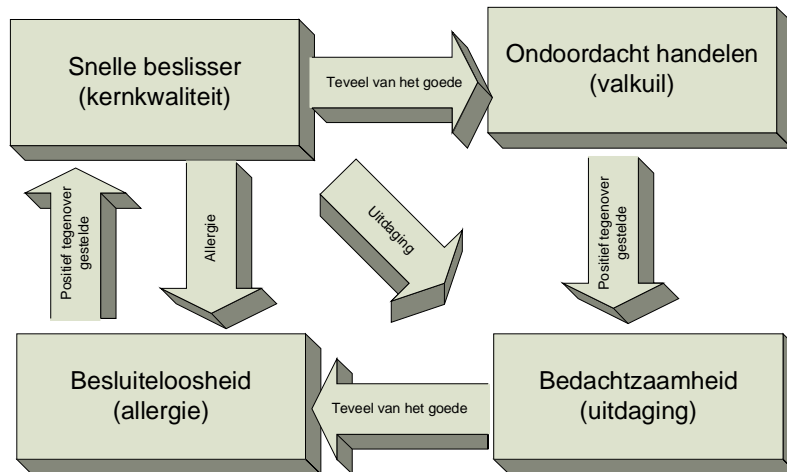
Snelle beslisser
(kernkwaliteit)

Teveel van het goede

Ondoordacht handelen
(valkuil)

Positief tegenover gestelde

Allergie

Uitdaging

Positief tegenover gestelde

Besluiteloosheid
(allergie)

Teveel van het goede

Bedachtzaamheid
(uitdaging)